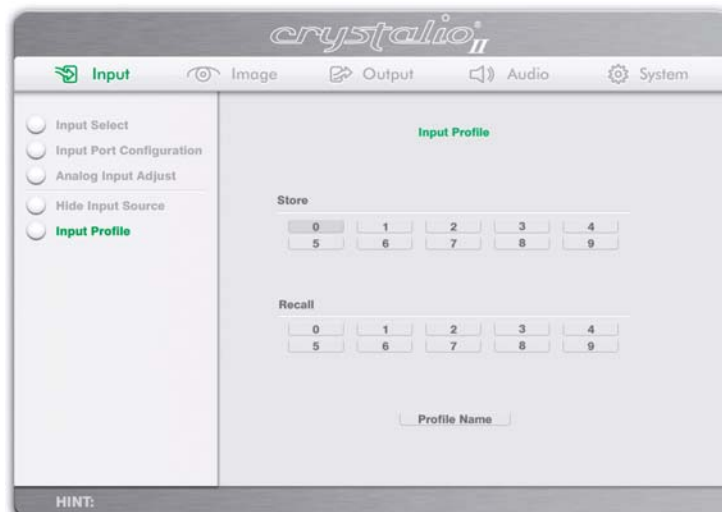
crystalio II

Input Image Output Audio System

Input Select
Input Port Configuration
Analog Input Adjust
Hide Input Source
Input Profile

Input Profile

Store

| 0 | 1 | 2 | 3 | 4 |
|---|---|---|---|---|
| 5 | 6 | 7 | 8 | 9 |

Recall

| 0 | 1 | 2 | 3 | 4 |
|---|---|---|---|---|
| 5 | 6 | 7 | 8 | 9 |

Profile Name

HINT: